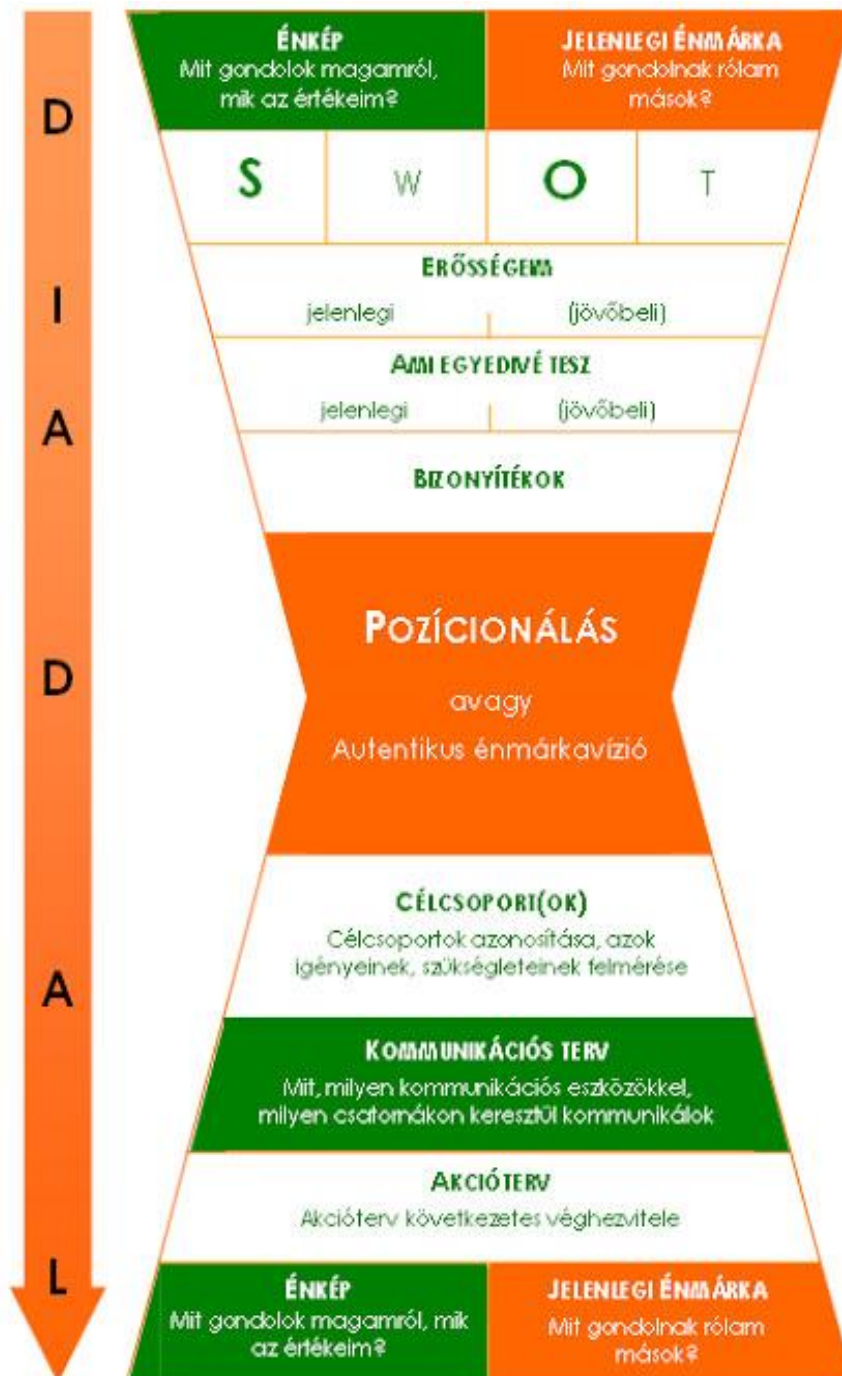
D
I
A
D
A
L

ÉNKÉP
Mit gondolok magamról, mik az értékeim?

JELENLEGI ÉNMÁRKA
Mit gondolnak rólam mások?

| S | W | O | T |
|---|---|---|---|

ERŐSSÉGEIM
jelenlegi (jövőbeli)

AMI EGYEDIVÉ TESZ
jelenlegi (jövőbeli)

BIZONYÍTÉKOK

POZÍCIONÁLÁS
avagy
Autentikus énmárkavízió

CÉLCSOPORT(OK)
Célcsoportok azonosítása, azok igényeinek, szükségleteinek felmérése

KOMMUNIKÁCIÓS TERV
Mit, milyen kommunikációs eszközökkel, milyen csatornákon keresztül kommunikálok

AKCIÓTERV
Akcióterv következetes véghezvitele

ÉNKÉP
Mit gondolok magamról, mik az értékeim?

JELENLEGI ÉNMÁRKA
Mit gondolnak rólam mások?